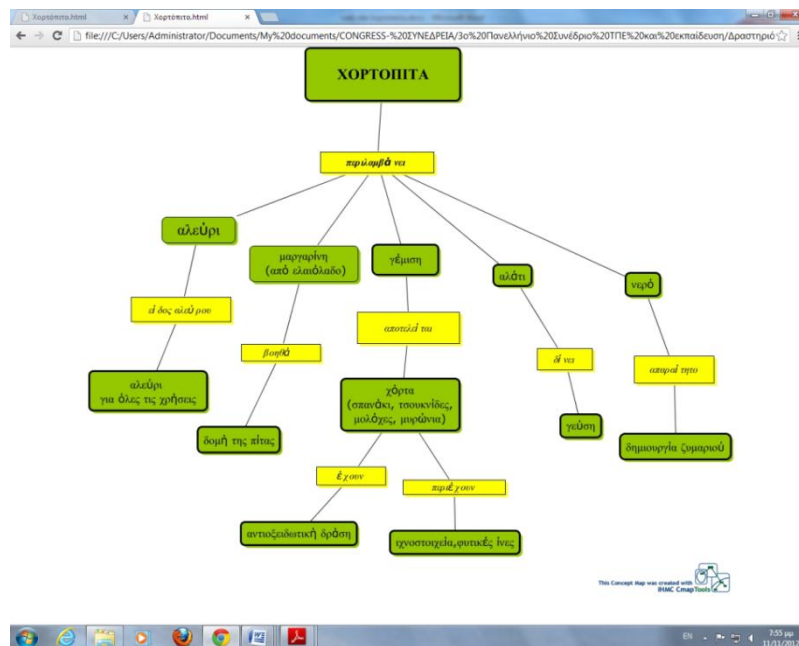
Χορτόπιτα.html
Χορτόπιτα.html
file:///C:/Users/Administrator/Documents/My%20documents/CONGRESS-%20ΣΥΝΕΔΡΕΙΑ/3ο%20Πανελλήνιο%20Συνέδριο%20ΤΠΕ%20και%20εκπαίδευση/Δραστηριό

ΧΟΡΤΟΠΙΤΑ

περιλαμβάνει

αλεύρι

μαργαρίνη (από ελαιόλαδο)

γέμιση

αλάτι

νερό

είδος αλεύρου

βοηθά

αποτελείται

δίνει

απαραίτητο

αλεύρι για όλες τις χρήσεις

δομή της πίτας

χόρτα (σπανάκι, τσουκνίδες, μολόχες, μυρώνια)

γεύση

δημιουργία ζυμαριού

έχουν

περιέχουν

αντιοξειδωτική δράση

ιχνοστοιχεία,φυτικές ίνες

This Concept Map was created with IHMC CmapTools

EN
7:55 μμ
11/11/2013